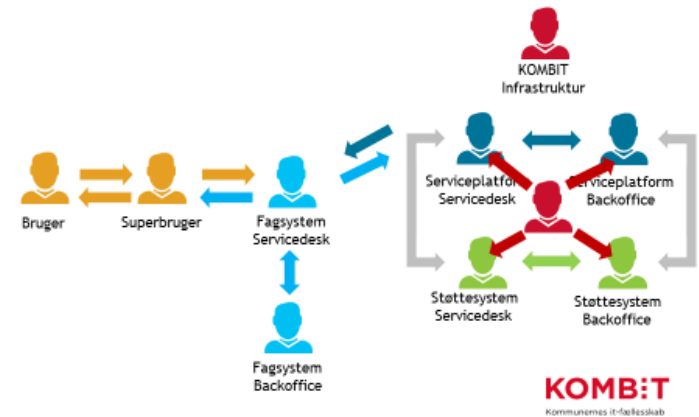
KOMBIT
Infrastruktur

Bruger

Superbruger

Fagsystem
Servicedesk

Serviceplatform
Servicedesk

Serviceplatform
Backoffice

Støttesystem
Servicedesk

Støttesystem
Backoffice

Fagsystem
Backoffice

KOMBIT
Kommunernes it-fællesskab